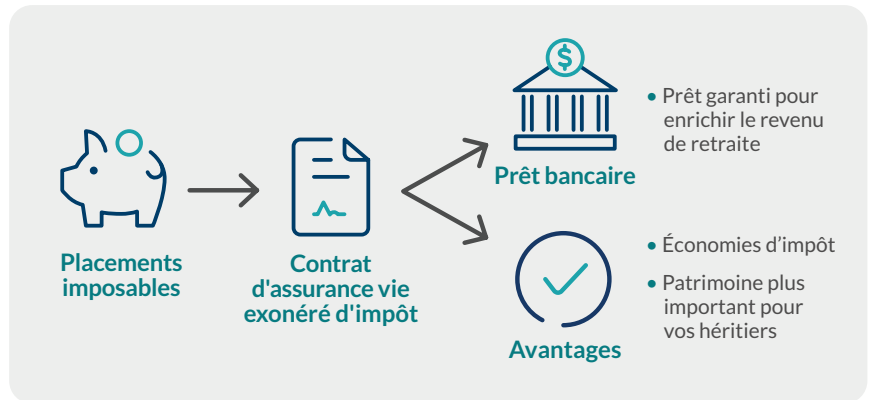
Placements imposables

Contrat d'assurance vie exonéré d'impôt

Prêt bancaire

• Prêt garanti pour enrichir le revenu de retraite

Avantages

• Économies d’impôt

• Patrimoine plus important pour vos héritiers